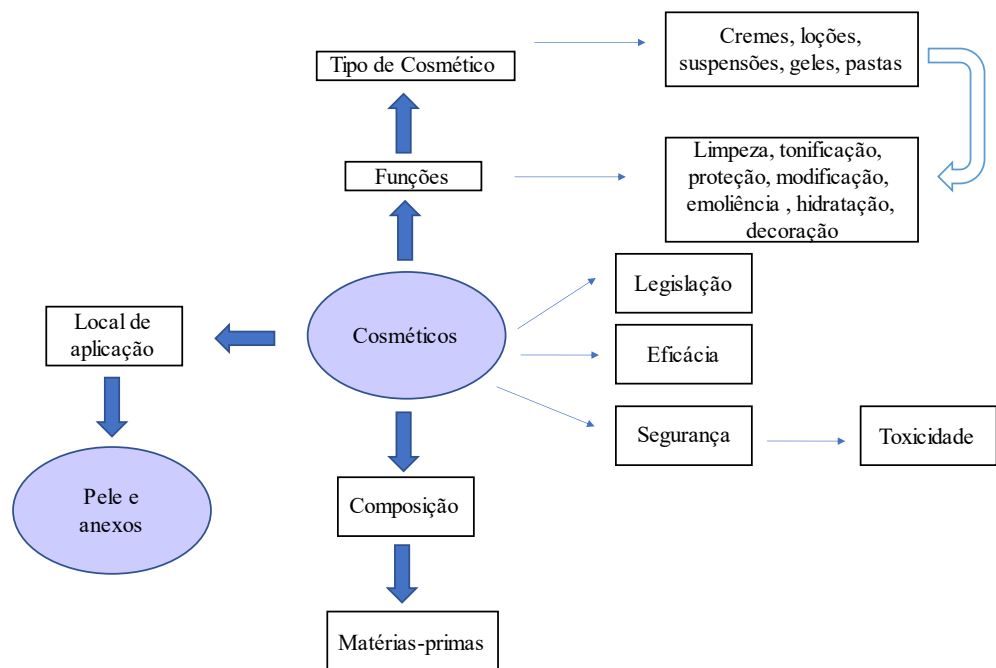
Tipo de Cosmético

Cremes, loções, suspensões, geles, pastas

Funções

Limpeza, tonificação, proteção, modificação, emoliência , hidratação, decoração

Legislação

Local de aplicação

Cosméticos

Eficácia

Segurança

Toxicidade

Pele e anexos

Composição

Matérias-primas